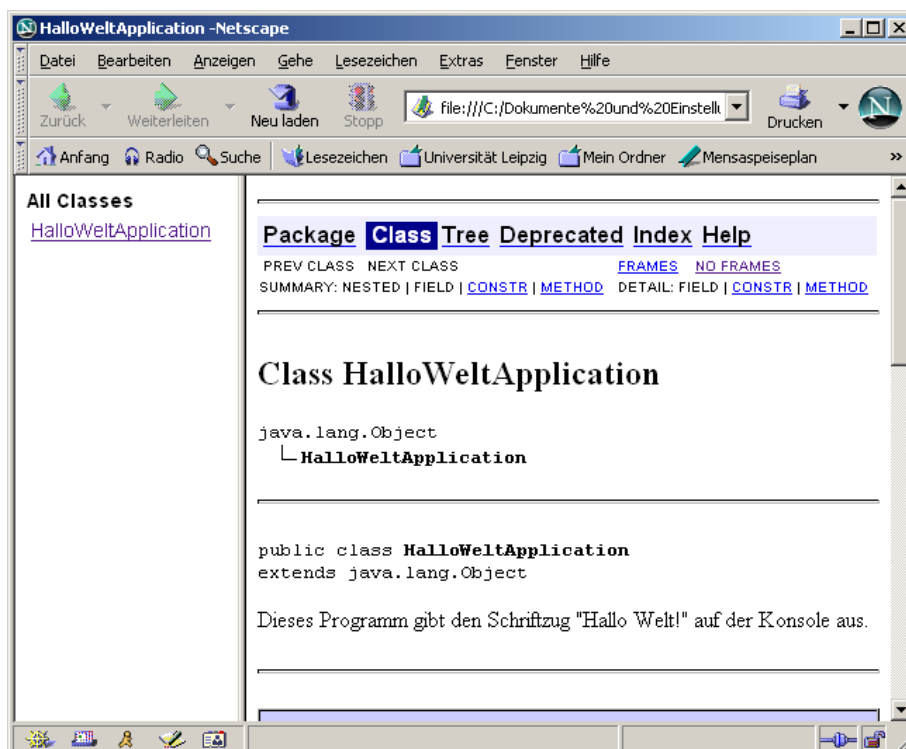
HalloWeltApplication -Netscape

Datei Bearbeiten Anzeigen Gehe Lesezeichen Extras Fenster Hilfe

Zurück Weiterleiten Neu laden Stopp file:///C:/Dokumente%20und%20Einstell Drucken

Anfang Radio Suche Lesezeichen Universität Leipzig Mein Ordner Mensaspeiseplan

All Classes
HalloWeltApplication

Package Class Tree Deprecated Index Help
PREV CLASS NEXT CLASS FRAMES NO FRAMES
SUMMARY: NESTED | FIELD | CONSTR | METHOD DETAIL: FIELD | CONSTR | METHOD

Class HalloWeltApplication

java.lang.Object
└ HalloWeltApplication

public class HalloWeltApplication
extends java.lang.Object

Dieses Programm gibt den Schriftzug "Hallo Welt!" auf der Konsole aus.